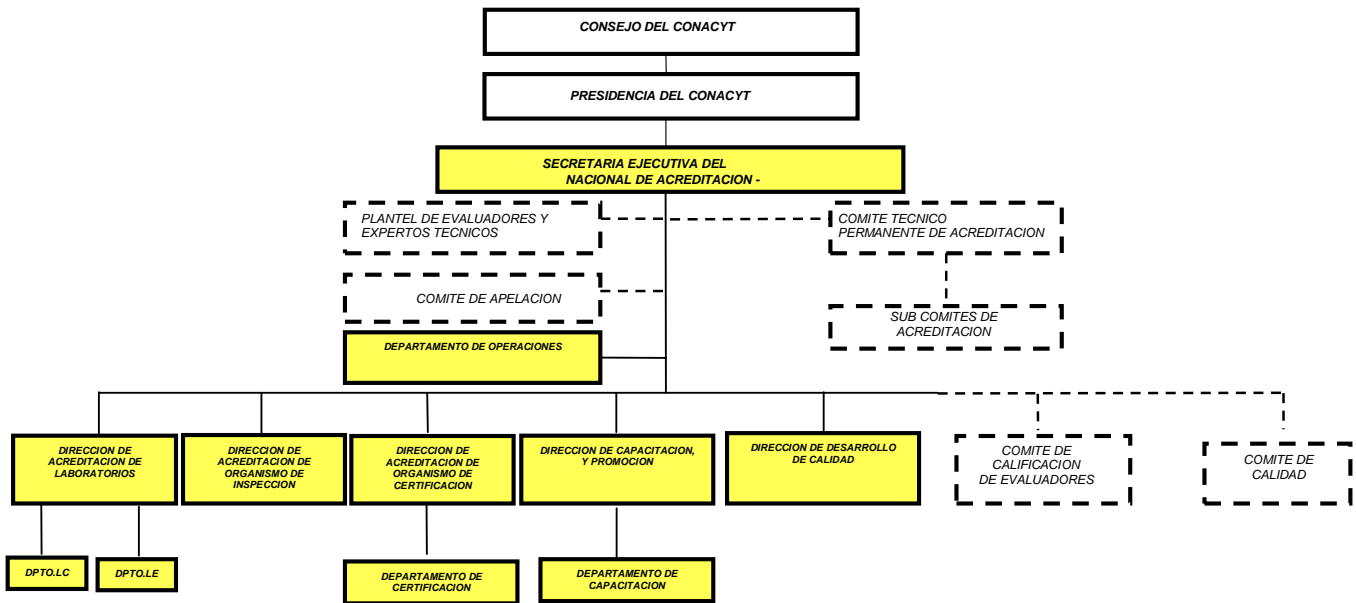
CONSEJO DEL CONACYT

PRESIDENCIA DEL CONACYT

SECRETARIA EJECUTIVA DEL NACIONAL DE ACREDITACION -

PLANTEL DE EVALUADORES Y EXPERTOS TECNICOS

COMITE TECNICO PERMANENTE DE ACREDITACION

COMITE DE APELACION

SUB COMITES DE ACREDITACION

DEPARTAMENTO DE OPERACIONES

DIRECCION DE ACREDITACION DE LABORATORIOS

DIRECCION DE ACREDITACION DE ORGANISMO DE INSPECCION

DIRECCION DE ACREDITACION DE ORGANISMO DE CERTIFICACION

DIRECCION DE CAPACITACION, Y PROMOCION

DIRECCION DE DESARROLLO DE CALIDAD

COMITE DE CALIFICACION DE EVALUADORES

COMITE DE CALIDAD

DPTO.LC

DPTO.LE

DEPARTAMENTO DE CERTIFICACION

DEPARTAMENTO DE CAPACITACION